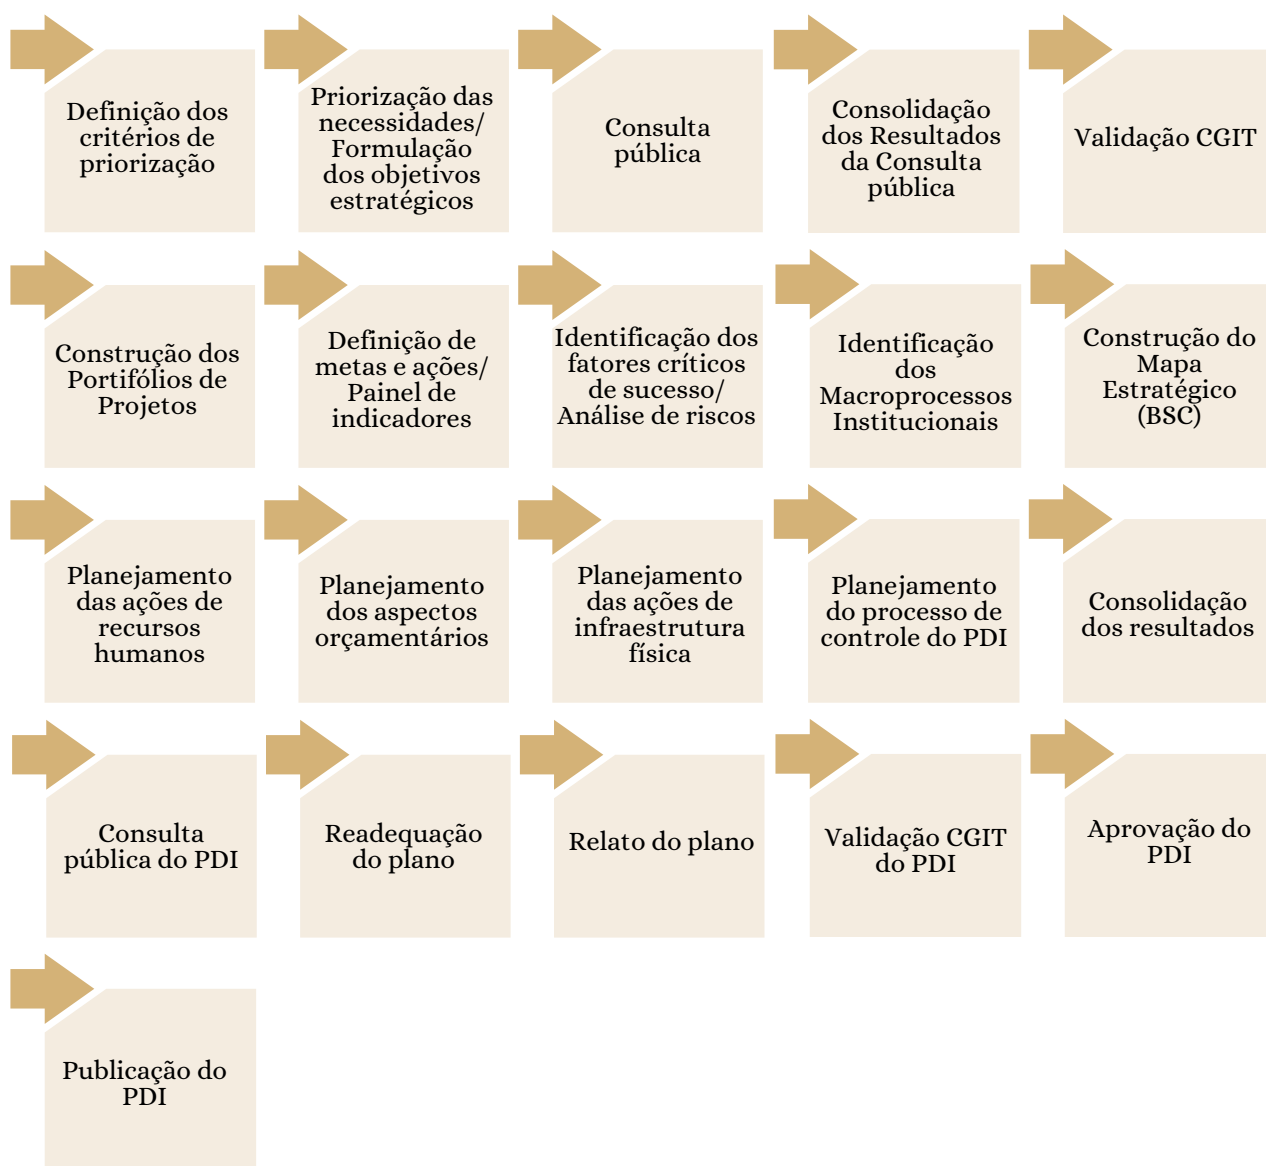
Definição dos critérios de priorização

Priorização das necessidades/ Formulação dos objetivos estratégicos

Consulta pública

Consolidação dos Resultados da Consulta pública

Validação CGIT

Construção dos Portifólios de Projetos

Definição de metas e ações/ Painel de indicadores

Identificação dos fatores críticos de sucesso/ Análise de riscos

Identificação dos Macroprocessos Institucionais

Construção do Mapa Estratégico (BSC)

Planejamento das ações de recursos humanos

Planejamento dos aspectos orçamentários

Planejamento das ações de infraestrutura física

Planejamento do processo de controle do PDI

Consolidação dos resultados

Consulta pública do PDI

Readequação do plano

Relato do plano

Validação CGIT do PDI

Aprovação do PDI

Publicação do PDI